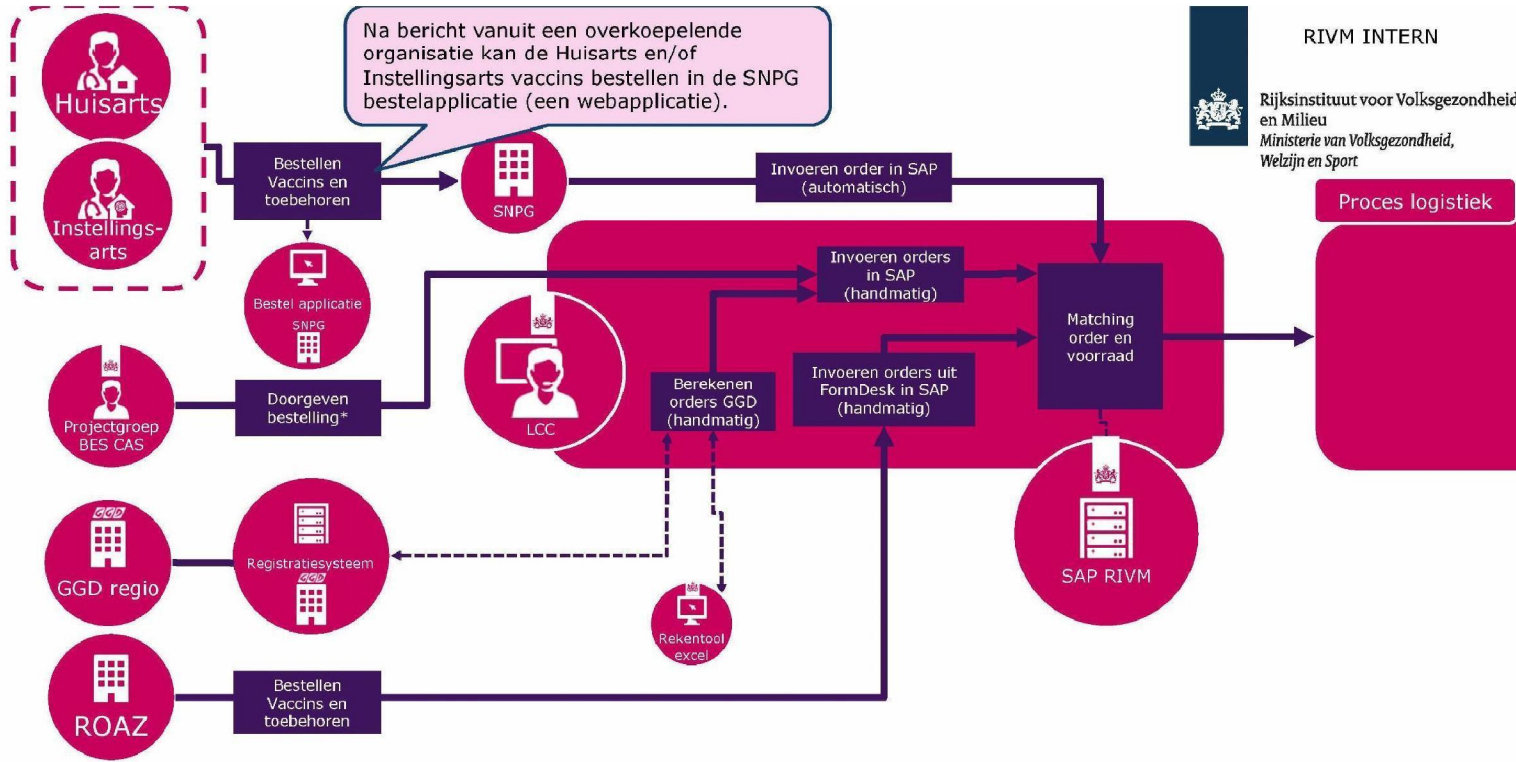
RIVM INTERN

Rijksinstituut voor Volksgezondheid en Milieu
Ministerie van Volksgezondheid, Welzijn en Sport

Na bericht vanuit een overkoepelende organisatie kan de Huisarts en/of Instellingsarts vaccins bestellen in de SNPG bestelapplicatie (een webapplicatie).

Huisarts

Instellingsarts

Bestellen Vaccins en toebehoren

SNPG

Invoeren order in SAP (automatisch)

Proces logistiek

Bestel applicatie SNPG

Invoeren orders in SAP (handmatig)

Matching order en voorraad

Projectgroep BES CAS

Doorgeven bestelling*

LCC

Berekenen orders GGD (handmatig)

Invoeren orders uit FormDesk in SAP (handmatig)

SAP RIVM

GGD

GGD regio

Registratiesysteem

GGD

Rekentool excel

ROAZ

Bestellen Vaccins en toebehoren